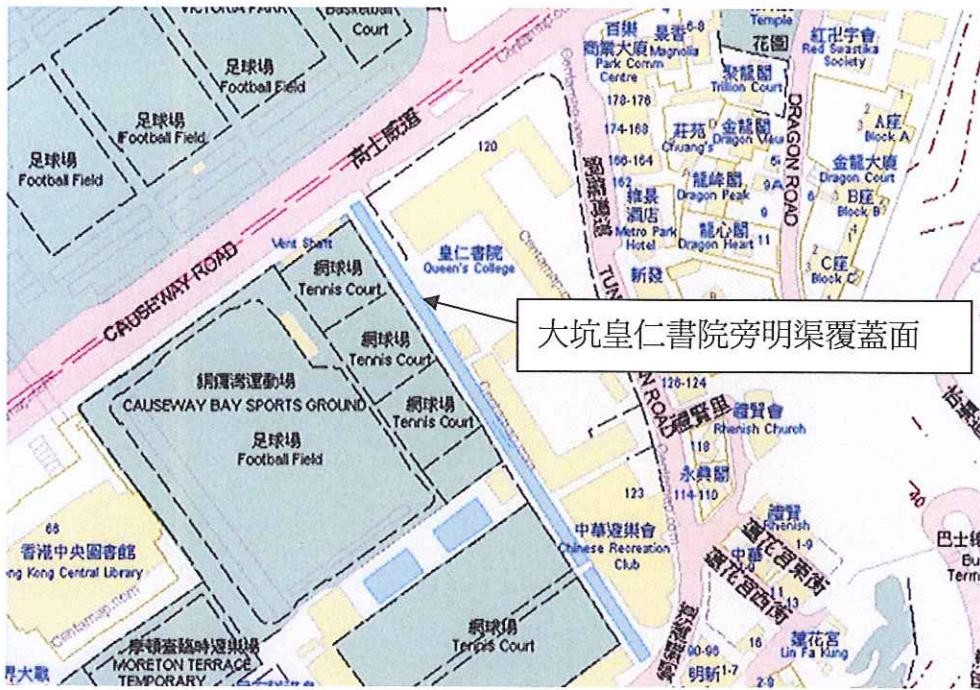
VICTORIA PARK
Basketball Court
足球場
Football Field
足球場
Football Field
足球場
Football Field
高士威道
CAUSEWAY ROAD
Vent Shaft
網球場
Tennis Court
網球場
Tennis Court
網球場
Tennis Court
銅鑼灣運動場
CAUSEWAY BAY SPORTS GROUND
足球場
Football Field
68
香港中央圖書館
ng Kong Central Library
摩頓臺臨時遊樂場
MORETON TERRACE TEMPORARY
網球場
Tennis Court
120
皇仁書院
Queen's College
大坑皇仁書院旁明渠覆蓋面
123
中華遊樂會
Chinese Recreation Club
百樂
商業大廈
Park Comm Centre
景香
Magnolia
6-8
178-176
174-168
166-164
162
維景酒店
Metro Park Hotel
莊苑
Chuang's
聚龍閣
Trillion Court
金龍閣
Dragon View
龍峰閣
Dragon Peak
龍心閣
Dragon Heart
新發
Temple
花園
紅卍字會
Red Swastika Society
DRAGON ROAD
A座
Block A
金龍大廈
Dragon Court
B座
Block B
C座
Block C
TUNG LO WAN ROAD
126-124
禮賢里
禮賢會
Rhenish Church
118
永興閣
114-110
禮賢
Rhenish
蓮花宮東街
蓮花宮西街
蓮花宮
Lin Fa Kung
90-98
明新
16
巴士
Bu
Term